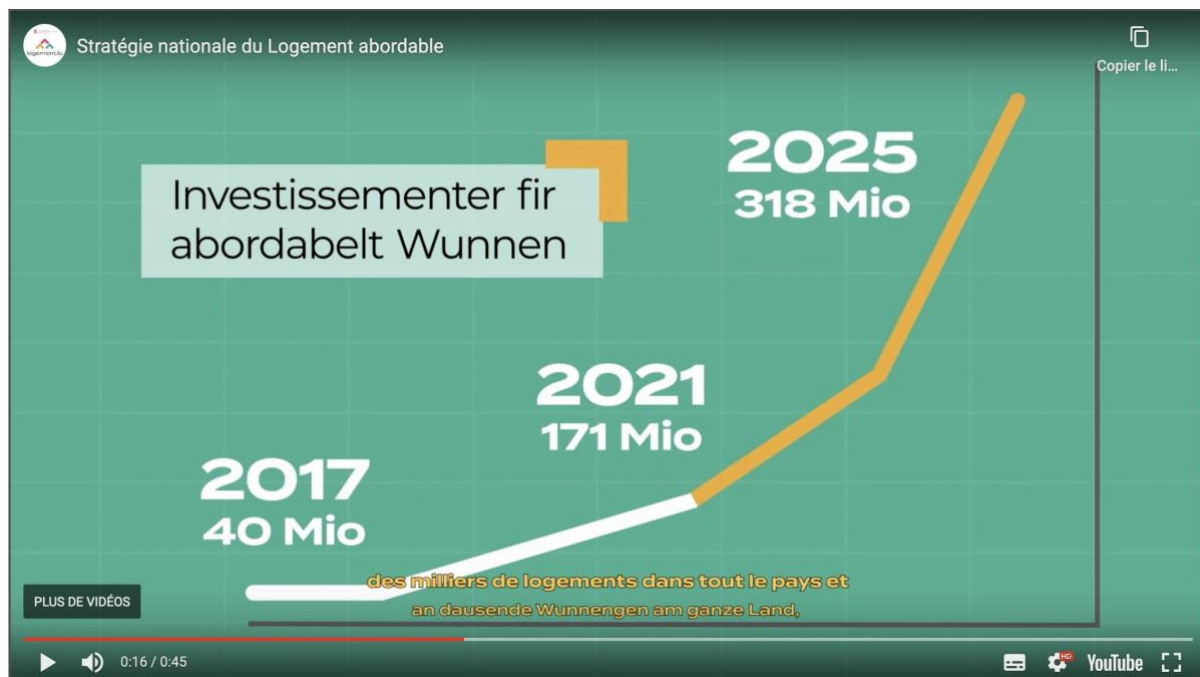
logement.lu

Stratégie nationale du Logement abordable

Copier le li...

Investissementer fir abordabelt Wunnen

2025
318 Mio

2021
171 Mio

2017
40 Mio

des milliers de logements dans tout le pays et
an dausende Wunnengen am ganze Land,

PLUS DE VIDÉOS

0:16 / 0:45

HD

YouTube